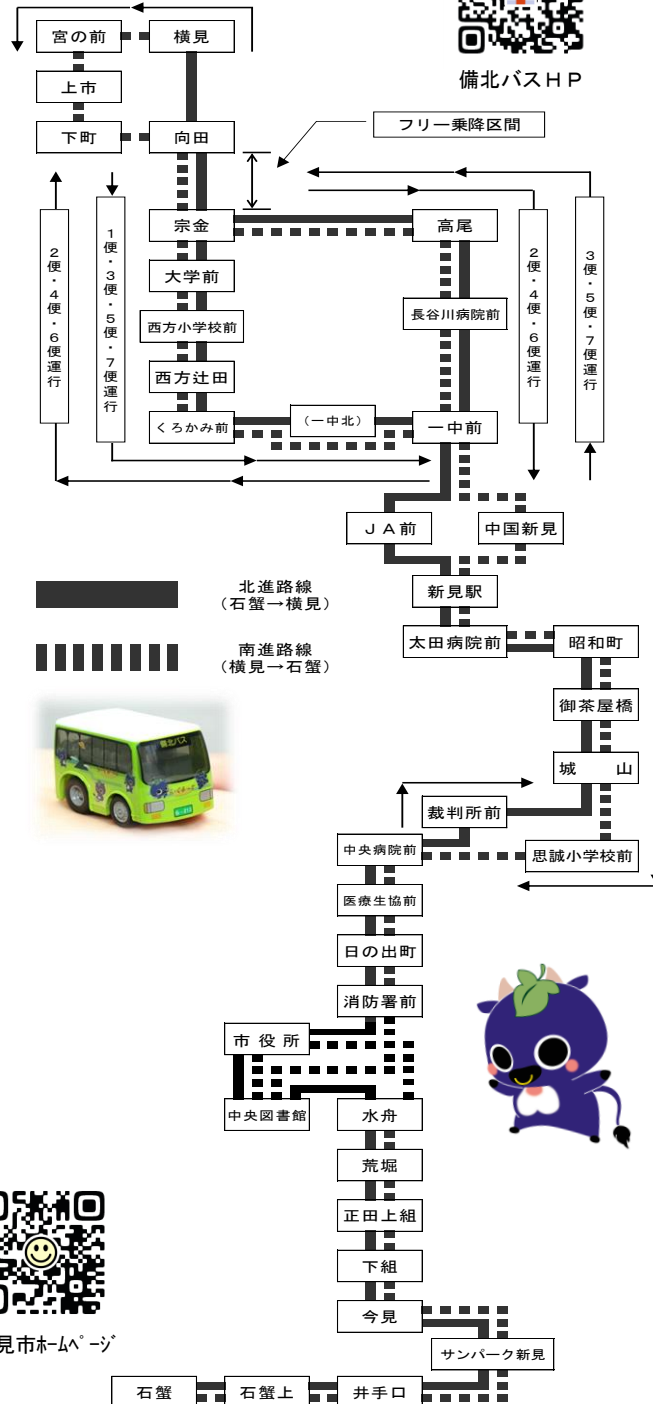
備北バスHP

宮の前

横見

上市

下町

向田

フリー乗降区間

2便・4便・6便運行

1便・3便・5便・7便運行

宗金

高尾

2便・4便・6便運行

3便・5便・7便運行

大学前

長谷川病院前

西方小学校前

西方辻田

くろかみ前

（一中北）

一中前

JA前

中国新見

北進路線（石蟹→横見）

新見駅

南進路線（横見→石蟹）

太田病院前

昭和町

御茶屋橋

城　山

裁判所前

中央病院前

思誠小学校前

医療生協前

日の出町

消防署前

市役所

中央図書館

水舟

荒堀

正田上組

下組

今見

見市ホームページ

サンパーク新見

石蟹

石蟹上

井手口